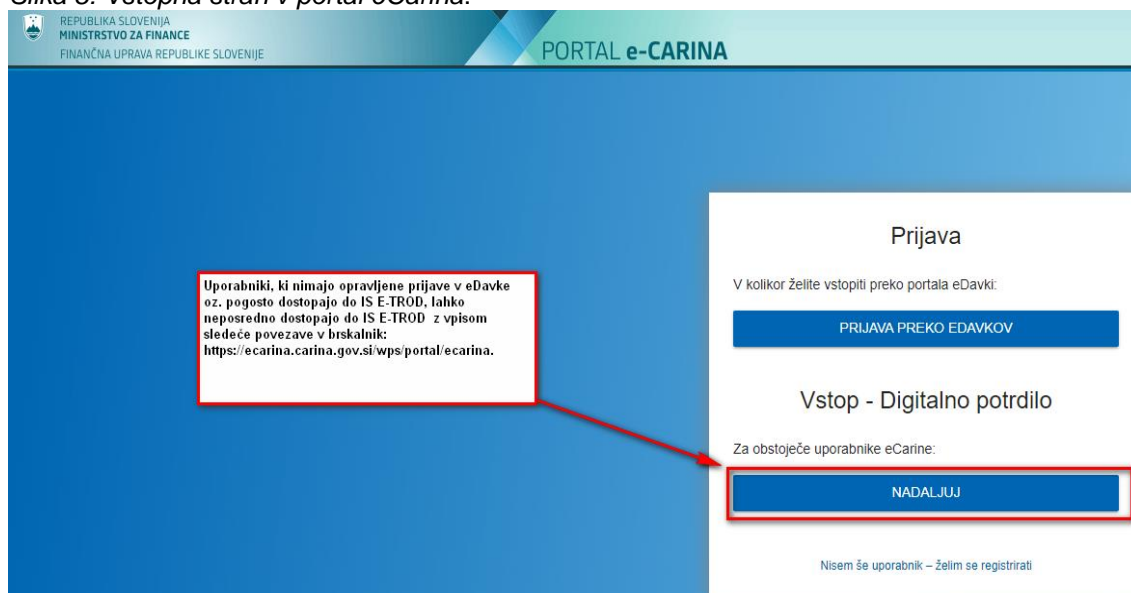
Slika 5: Vstopna stran v portal eCarina.

REPUBLIKA SLOVENIJA
MINISTRSTVO ZA FINANCE
FINANČNA UPRAVA REPUBLIKE SLOVENIJE

PORTAL e-CARINA

Uporabniki, ki nimajo opravljene prijave v eDavke oz. pogosto dostopajo do IS E-TROD, lahko neposredno dostopajo do IS E-TROD z vpisom sledeče povezave v brskalnik: https://ecarina.carina.gov.si/wps/portal/ecarina.

Prijava

V kolikor želite vstopiti preko portala eDavki:

PRIJAVA PREKO EDAVKOV

Vstop - Digitalno potrdilo

Za obstoječe uporabnike eCarine:

NADALJUJ

Nisem še uporabnik – želim se registrirati